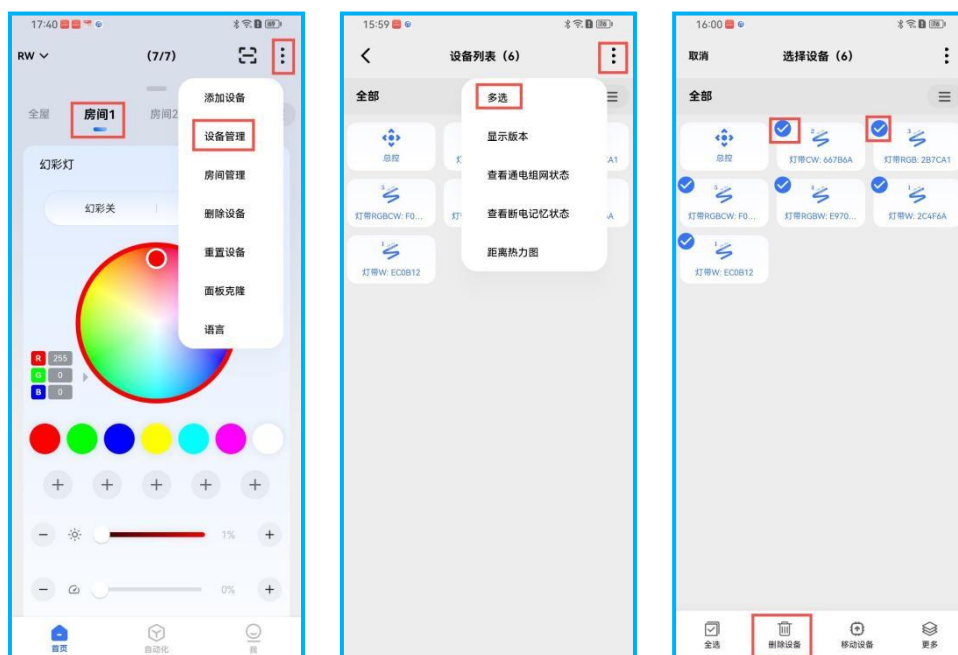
17:40

RW (7/7)

全屋 房间1 房间2

添加设备
设备管理
房间管理
删除设备
重置设备
面板克隆
语言

幻彩灯

幻彩关

R 255
G 0
B 0

1%

0%

首页 自动化 我

15:59

设备列表 (6)

全部

多选
显示版本
查看通电组网状态
查看断电记忆状态
距离热力图

总控
灯带RGBCW: F0...
灯带W: EC0B12

16:00

取消 选择设备 (6)

全部

总控
灯带CW: 667B6A
灯带RGB: 2B7CA1
灯带RGBCW: F0...
灯带RGBW: E970...
灯带W: 2C4F6A
灯带W: EC0B12

全选 删除设备 移动设备 更多